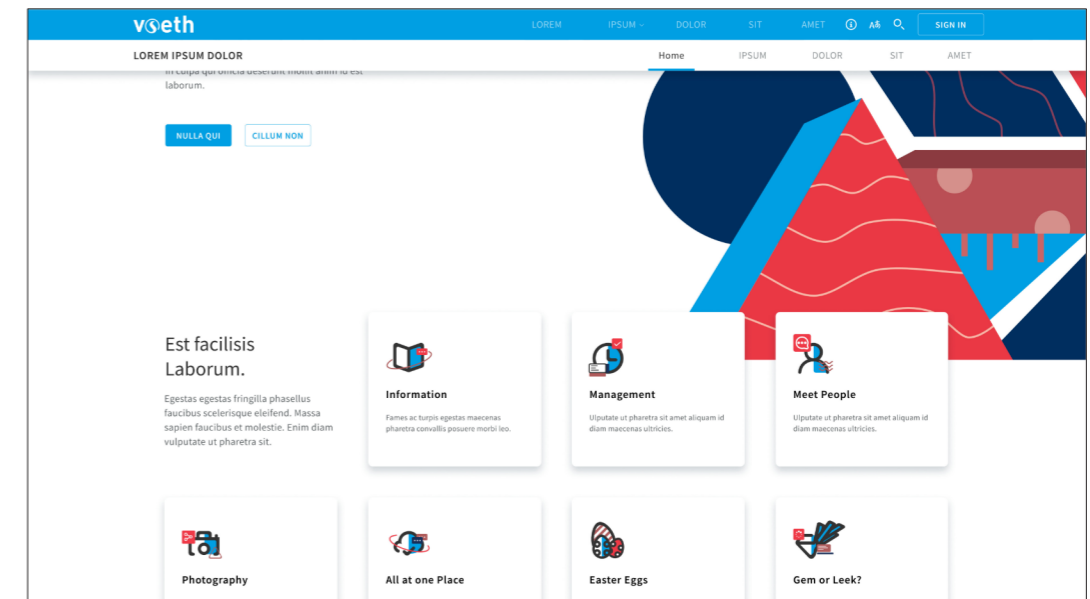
vseth

LOREM IPSUM DOLOR SIT AMET

SIGN IN

LOREM IPSUM DOLOR

Home IPSUM DOLOR SIT AMET

in culpa qui officia deserunt mollit anim id est laborum.

NULLA QUI CILLUM NON

Est facilisis Laborum.

Egestas egestas fringilla phasellus faucibus scelerisque eleifend. Massa sapien faucibus et molestie. Enim diam vulputate ut pharetra sit.

Information

Fames ac turpis egestas maecenas pharetra convallis posuere morbi leo.

Management

Ulputate ut pharetra sit amet aliquam id diam maecenas ultricies.

Meet People

Ulputate ut pharetra sit amet aliquam id diam maecenas ultricies.

Photography

All at one Place

Easter Eggs

Gem or Leek?